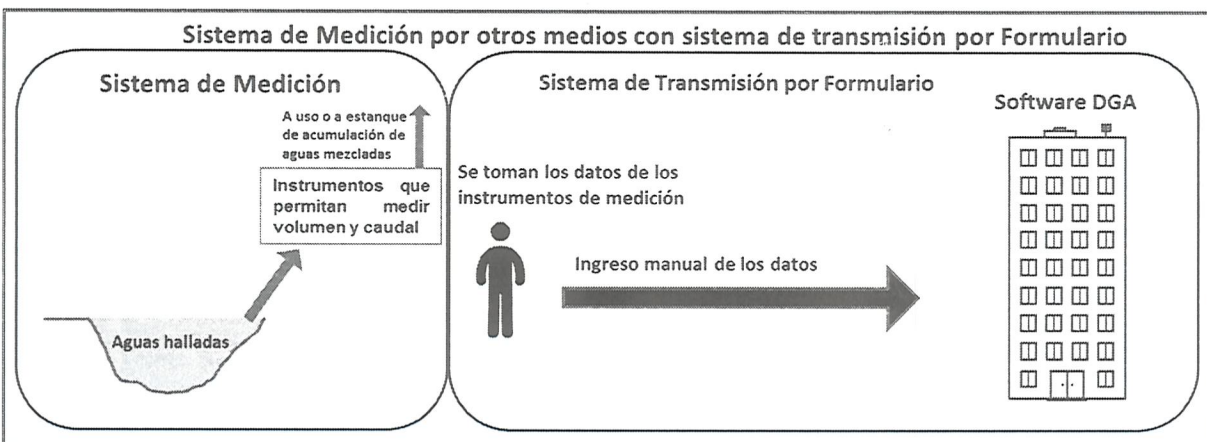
Sistema de Medición por otros medios con sistema de transmisión por Formulario

Sistema de Medición

A uso o a estanque de acumulación de aguas mezcladas

Instrumentos que permitan medir volumen y caudal

Aguas halladas

Sistema de Transmisión por Formulario

Se toman los datos de los instrumentos de medición

Ingreso manual de los datos

Software DGA